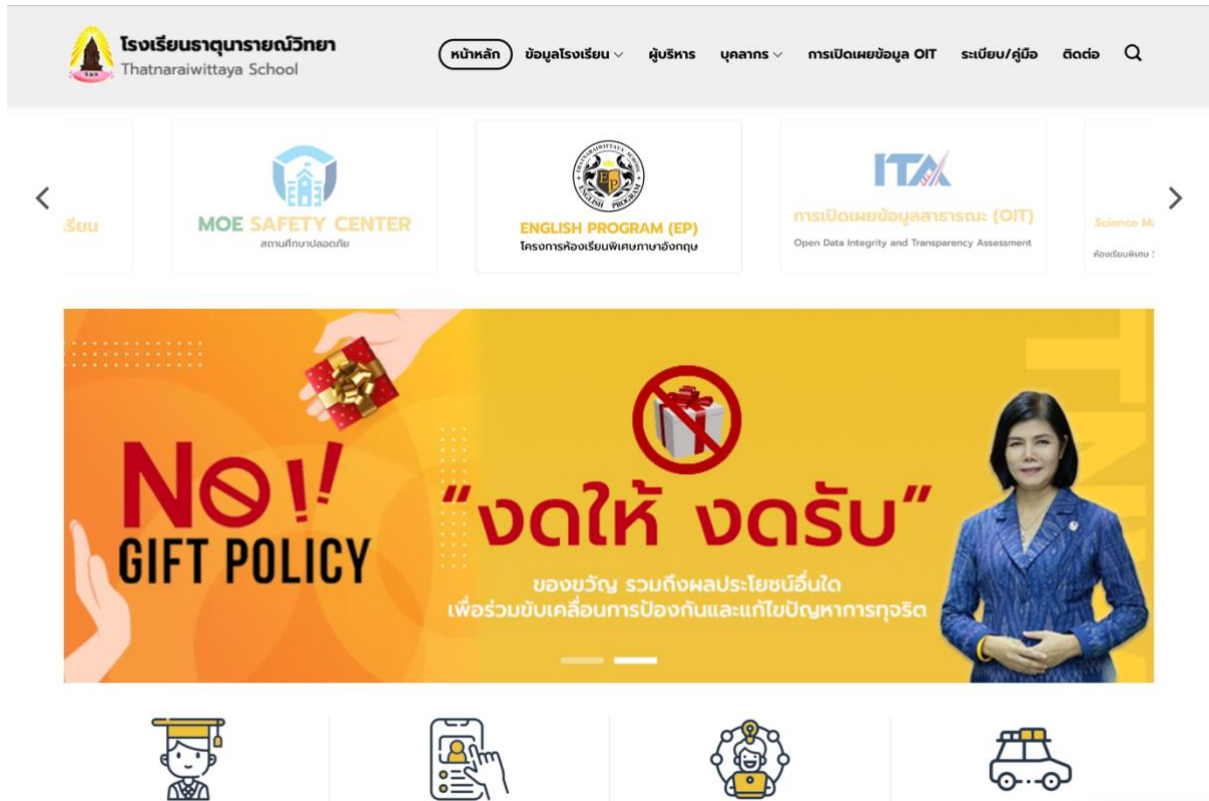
โรงเรียนธาตุนารายณ์วิทยา
Thatnaraiwittaya School

หน้าหลัก ข้อมูลโรงเรียน ผู้บริหาร บุคลากร การเปิดเผยข้อมูล OIT ระเบียบ/คู่มือ ติดต่อ

เรียน

MOE SAFETY CENTER
สถานศึกษาปลอดภัย

ENGLISH PROGRAM (EP)
โครงการห้องเรียนพิเศษภาษาอังกฤษ

ITA
การเปิดเผยข้อมูลสาธารณะ (OIT)
Open Data Integrity and Transparency Assessment

Science M
ห้องเรียนพิเศษ

NO!
GIFT POLICY

"งดให้ งดรับ"
ของขวัญ รวมถึงผลประโยชน์อื่นใด
เพื่อร่วมขับเคลื่อนการป้องกันและแก้ไขปัญหาการทุจริต